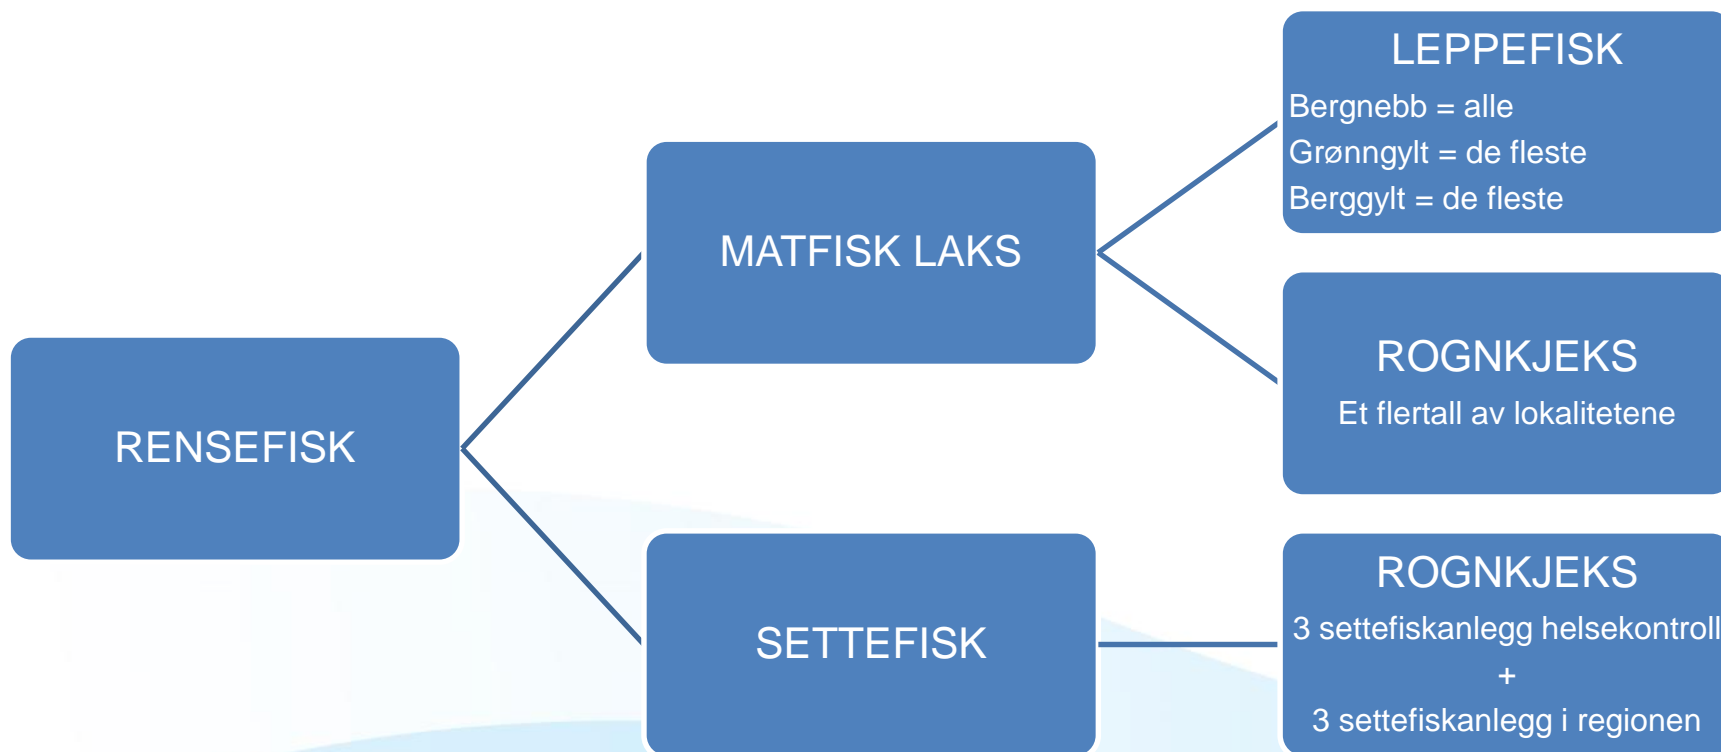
RENSEFISK

MATFISK LAKS

LEPPEFISK
Bergnebb = alle
Grønngylt = de fleste
Berggylt = de fleste

ROGNKJEKS
Et flertall av lokalitetene

SETTEFISK

ROGNKJEKS
3 settefiskanlegg helsekontroll
+
3 settefiskanlegg i regionen